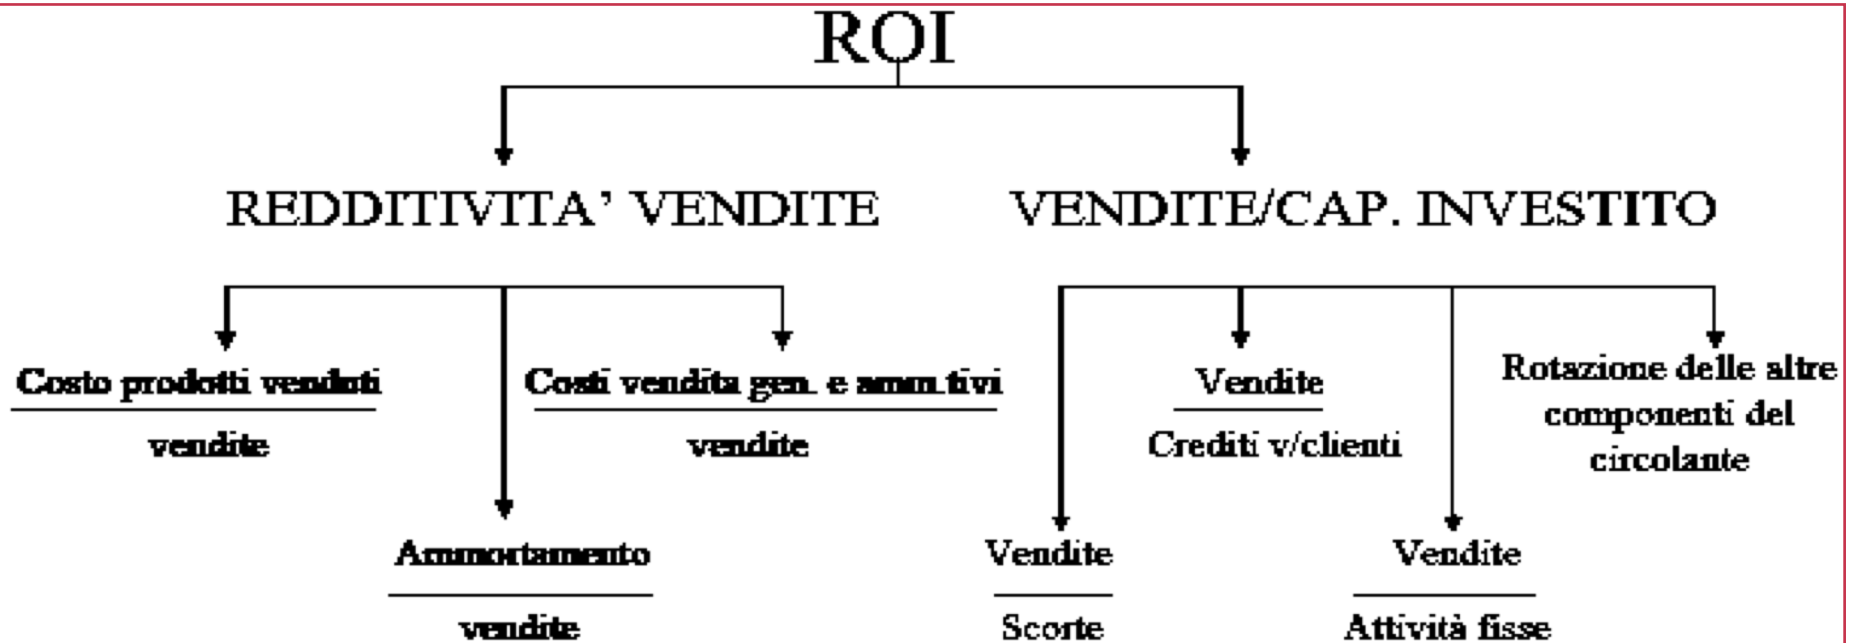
ROI

REDDITIVITA' VENDITE

VENDITE/CAP. INVESTITO

$\frac{\text{Costo prodotti venduti}}{\text{vendite}}$

$\frac{\text{Costi vendita gen. e amm.tivi}}{\text{vendite}}$

$\frac{\text{Ammortamento}}{\text{vendite}}$

$\frac{\text{Vendite}}{\text{Crediti v/clienti}}$

Rotazione delle altre componenti del circolante

$\frac{\text{Vendite}}{\text{Scorte}}$

$\frac{\text{Vendite}}{\text{Attività fisse}}$